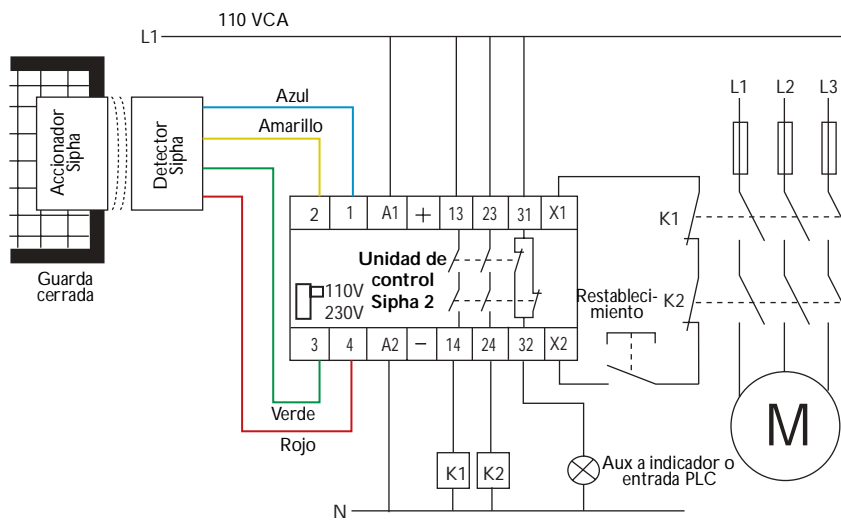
110 VCA
L1
Accionador Sipha
Detector Sipha
Azul
Amarillo
Guarda cerrada
2 1 A1 + 13 23 31 X1
Unidad de control Sipha 2
110V 230V
3 4 A2 − 14 24 32 X2
Verde
Rojo
K1 K2
Aux a indicador o entrada PLC
N
Restablecimiento
K1
K2
L1 L2 L3
M